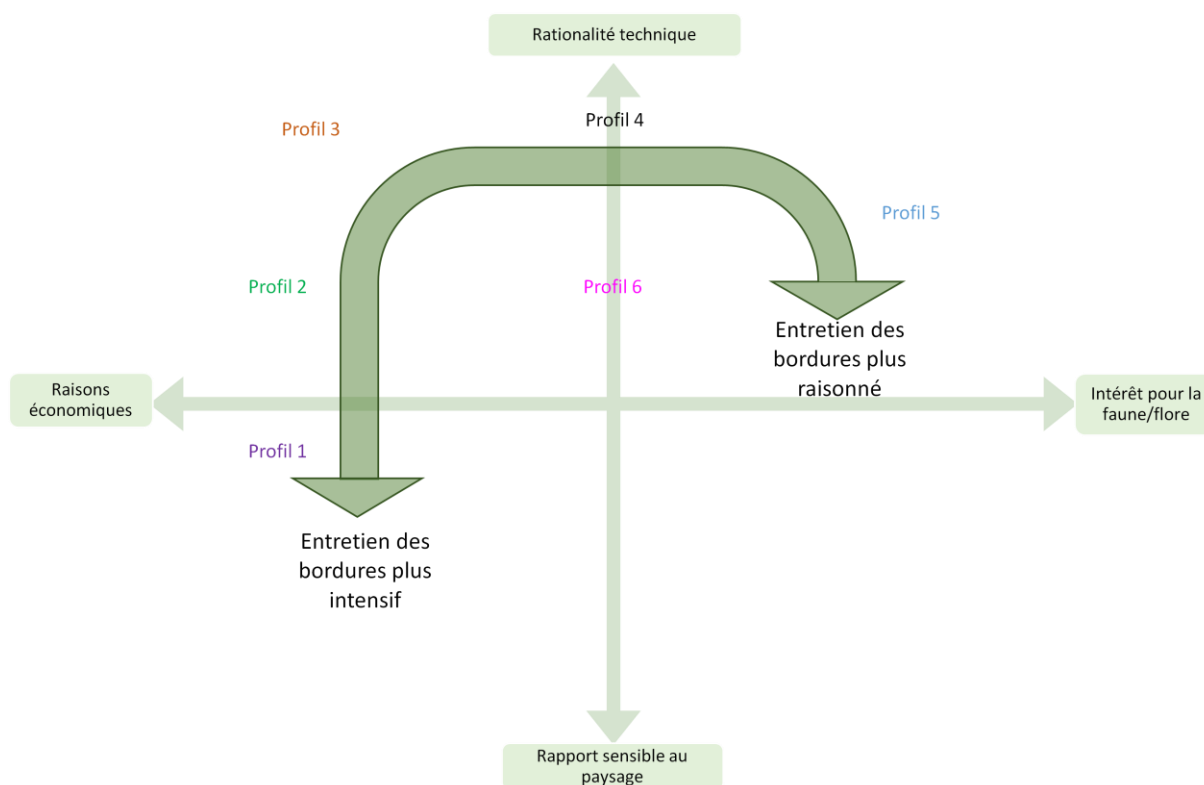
Rationalité technique

Profil 3

Profil 4

Profil 5

Profil 2

Profil 6

Entretien des bordures plus raisonné

Raisons économiques

Intérêt pour la faune/flore

Profil 1

Entretien des bordures plus intensif

Rapport sensible au paysage